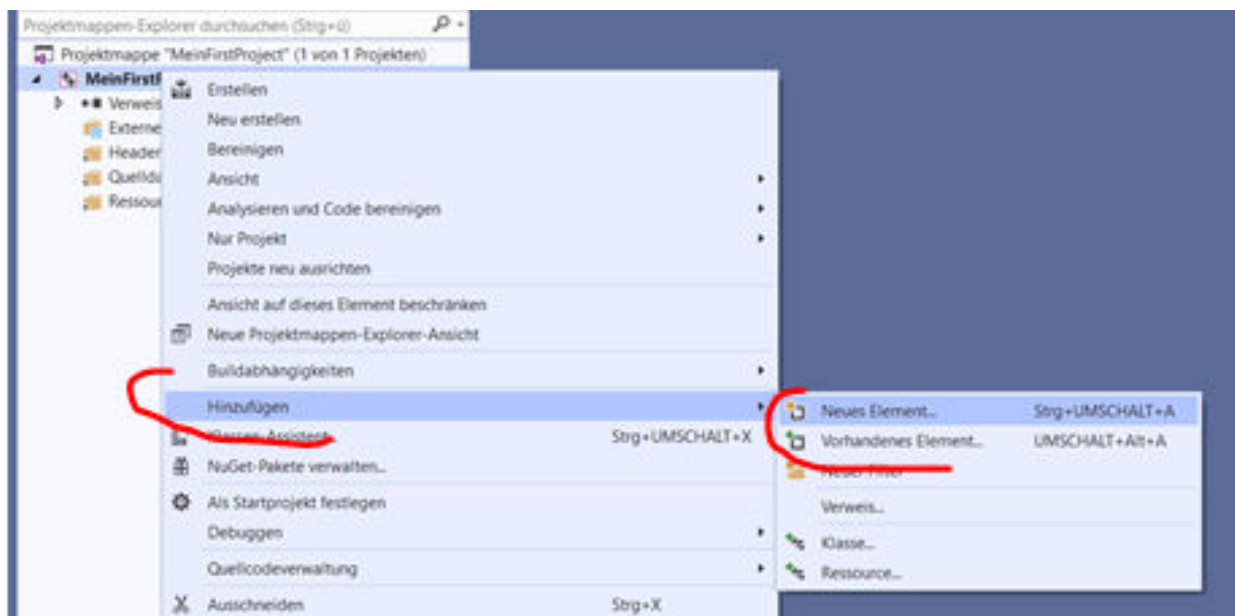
Projektmappen-Explorer durchsuchen (Strg+ü)

Projektmappe "MeinFirstProject" (1 von 1 Projekten)
MeinFirstP
Verweis
Externe
Header
Quelld
Ressour

Erstellen
Neu erstellen
Bereinigen
Ansicht
Analysieren und Code bereinigen
Nur Projekt
Projekte neu ausrichten
Ansicht auf dieses Element beschränken
Neue Projektmappen-Explorer-Ansicht
Buildabhängigkeiten
Hinzufügen
Klassen-Assistent Strg+UMSCHALT+X
NuGet-Pakete verwalten...
Als Startprojekt festlegen
Debuggen
Quellcodeverwaltung
Ausschneiden Strg+X

Neues Element... Strg+UMSCHALT+A
Vorhandenes Element... UMSCHALT+Alt+A
Neuer Filter
Verweis...
Klasse...
Ressource...